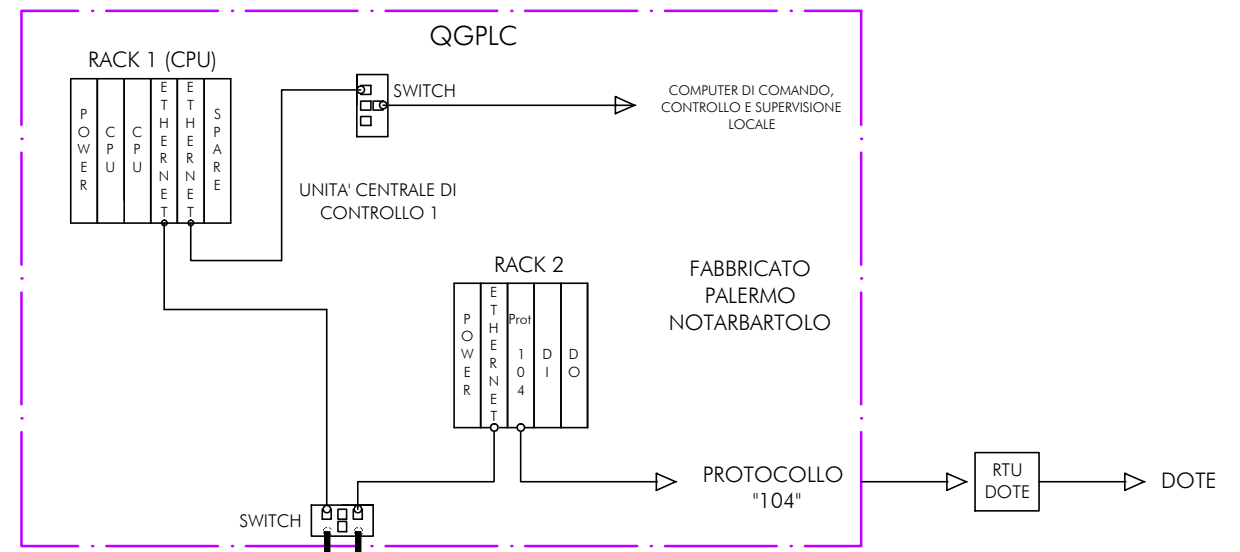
QGPLC

RACK 1 (CPU)

POWER

CPU

CPU

ETHERNET

ETHERNET

SPARE

SWITCH

COMPUTER DI COMANDO, CONTROLLO E SUPERVISIONE LOCALE

UNITA' CENTRALE DI CONTROLLO 1

RACK 2

POWER

ETHERNET

Prot 104

DI

DO

FABBRICATO PALERMO NOTARBARTOLO

PROTOCOLLO "104"

RTU DOTE

DOTE

SWITCH